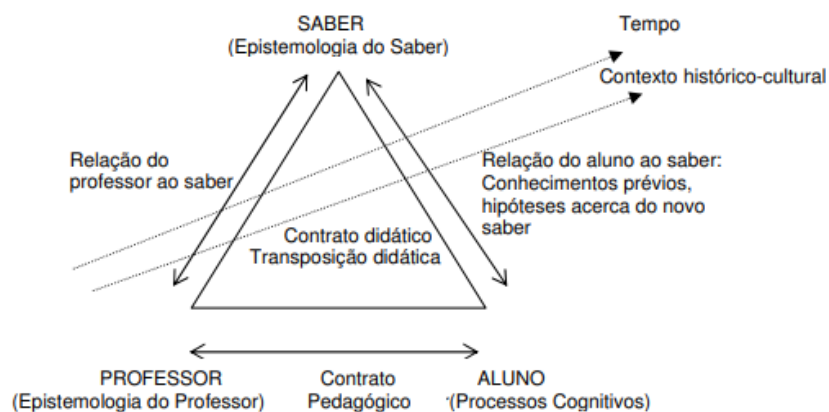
SABER
(Epistemologia do Saber)

Tempo

Contexto histórico-cultural

Relação do professor ao saber

Relação do aluno ao saber: Conhecimentos prévios, hipóteses acerca do novo saber

Contrato didático
Transposição didática

PROFESSOR
(Epistemologia do Professor)

Contrato
Pedagógico

ALUNO
(Processos Cognitivos)